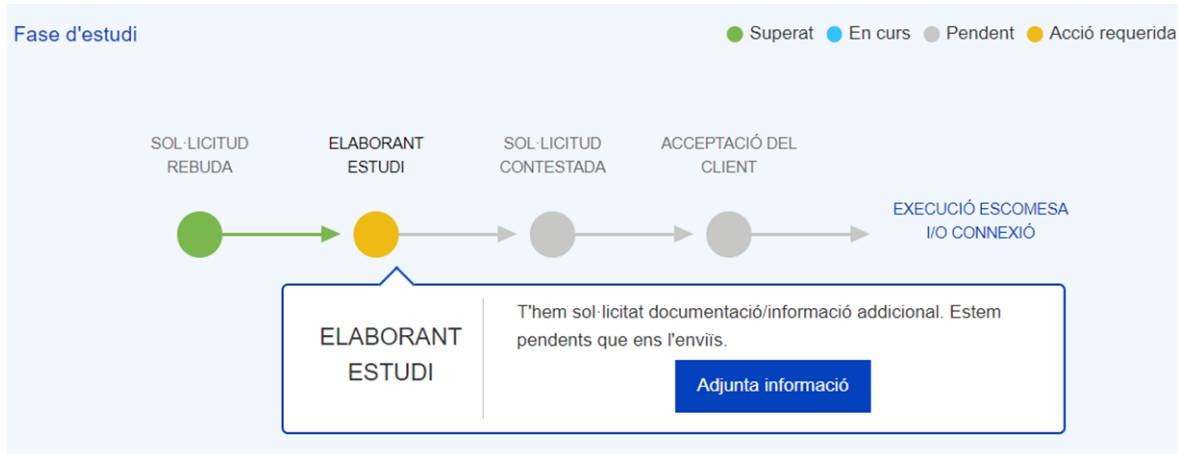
Fase d'estudi

Superat En curs Pendent Acció requerida

SOL·LICITUD REBUDA

ELABORANT ESTUDI

SOL·LICITUD CONTESTADA

ACCEPTACIÓ DEL CLIENT

EXECUCIÓ ESCOMESA I/O CONNEXIÓ

ELABORANT ESTUDI

T'hem sol·licitat documentació/informació addicional. Estem pendents que ens l'enviïs.

Adjunta informació